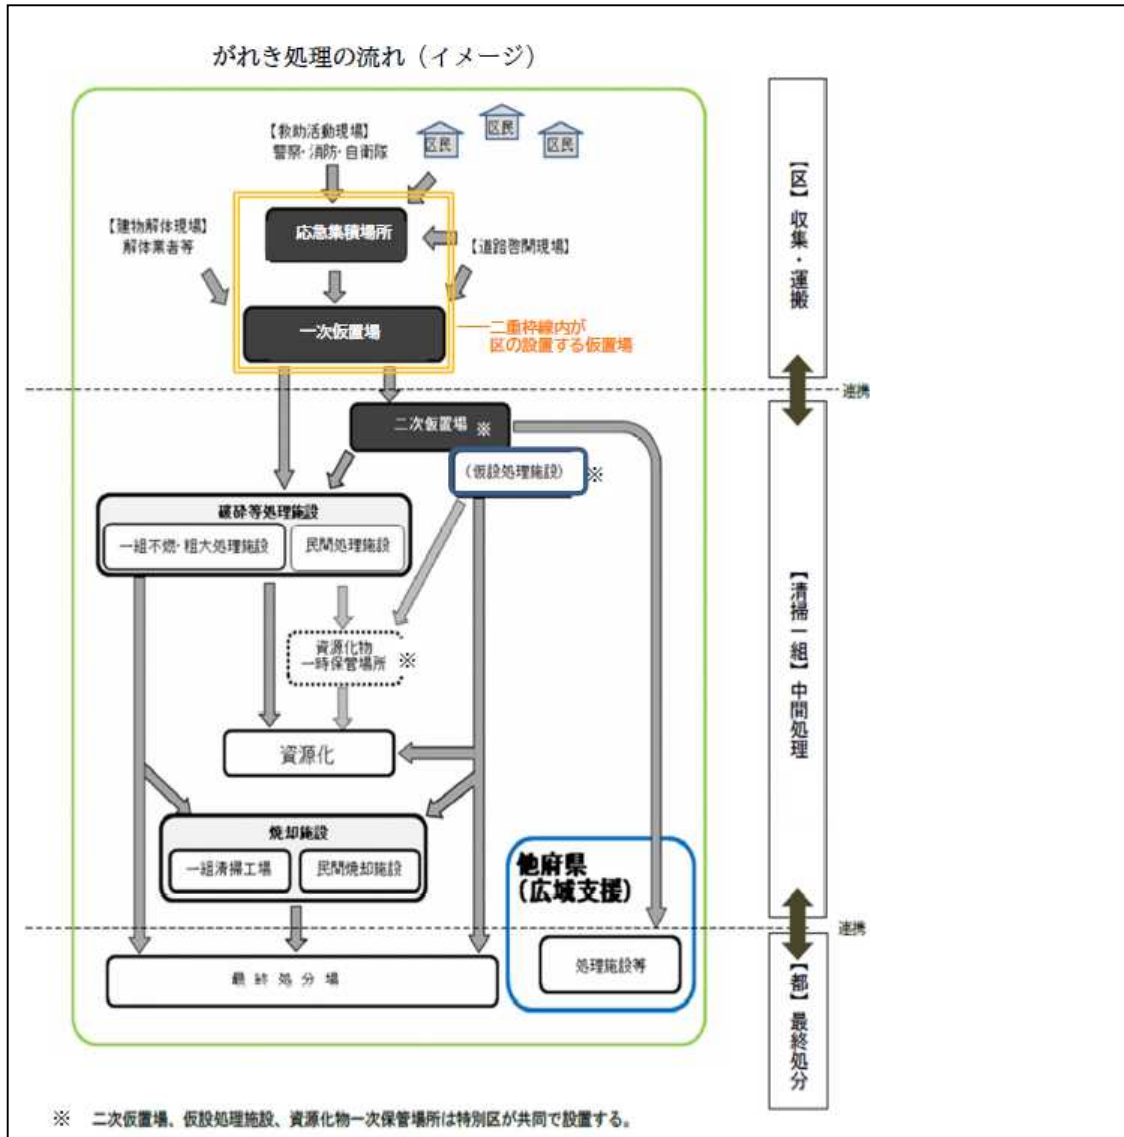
がれき処理の流れ（イメージ）

【救助活動現場】
警察・消防・自衛隊

区民
区民
区民

【建物解体現場】
解体業者等

応急集積場所

【道路啓開現場】

一次仮置場

二重枠線内が
区の設置する仮置場

二次仮置場 ※

（仮設処理施設）※

破砕等処理施設
一組不燃・粗大処理施設
民間処理施設

資源化物
一時保管場所 ※

資源化

焼却施設
一組清掃工場
民間焼却施設

他府県
（広域支援）

処理施設等

最終処分場

【区】収集・運搬

連携

【清掃一組】中間処理

連携

【都】最終処分

※ 二次仮置場、仮設処理施設、資源化物一時保管場所は特別区が共同で設置する。